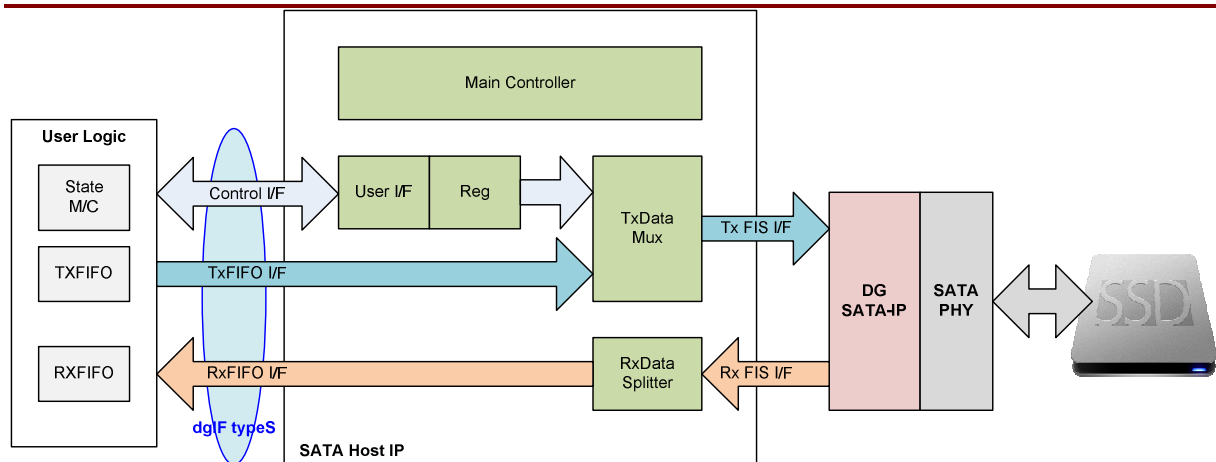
Main Controller

User Logic

State M/C

Control I/F

User I/F

Reg

TxData Mux

Tx FIS I/F

TXFIFO

TxFIFO I/F

DG SATA-IP

SATA PHY

SSD

RXFIFO

RxFIFO I/F

RxData Splitter

Rx FIS I/F

dgIF typeS

SATA Host IP